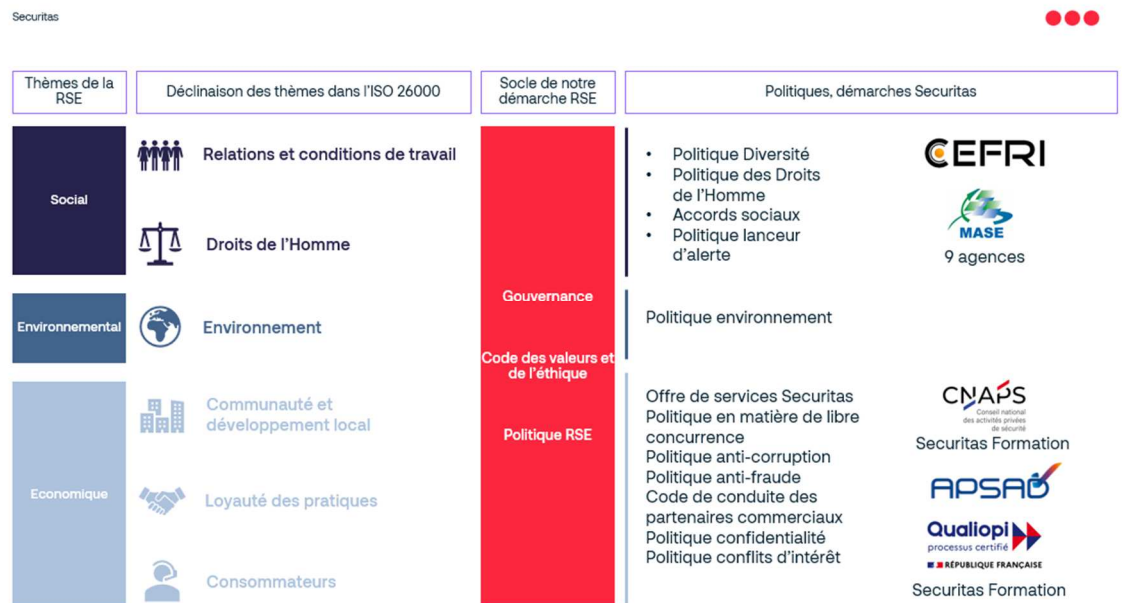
Securitas

| Thèmes de la RSE | Déclinaison des thèmes dans l'ISO 26000 | Socle de notre démarche RSE | Politiques, démarches Securitas |
|---|---|---|---|

Social

Relations et conditions de travail

Droits de l'Homme

Environnemental

Environnement

Economique

Communauté et développement local

Loyauté des pratiques

Consommateurs

Gouvernance

Code des valeurs et de l'éthique

Politique RSE

- Politique Diversité
- Politique des Droits de l'Homme
- Accords sociaux
- Politique lanceur d'alerte

CEFRI

MASE
9 agences

Politique environnement

Offre de services Securitas
Politique en matière de libre concurrence
Politique anti-corruption
Politique anti-fraude
Code de conduite des partenaires commerciaux
Politique confidentialité
Politique conflits d'intérêt

CNAPS
Conseil national des activités privées de sécurité
Securitas Formation

APSAD

Qualiopi
processus certifié
RÉPUBLIQUE FRANÇAISE

Securitas Formation